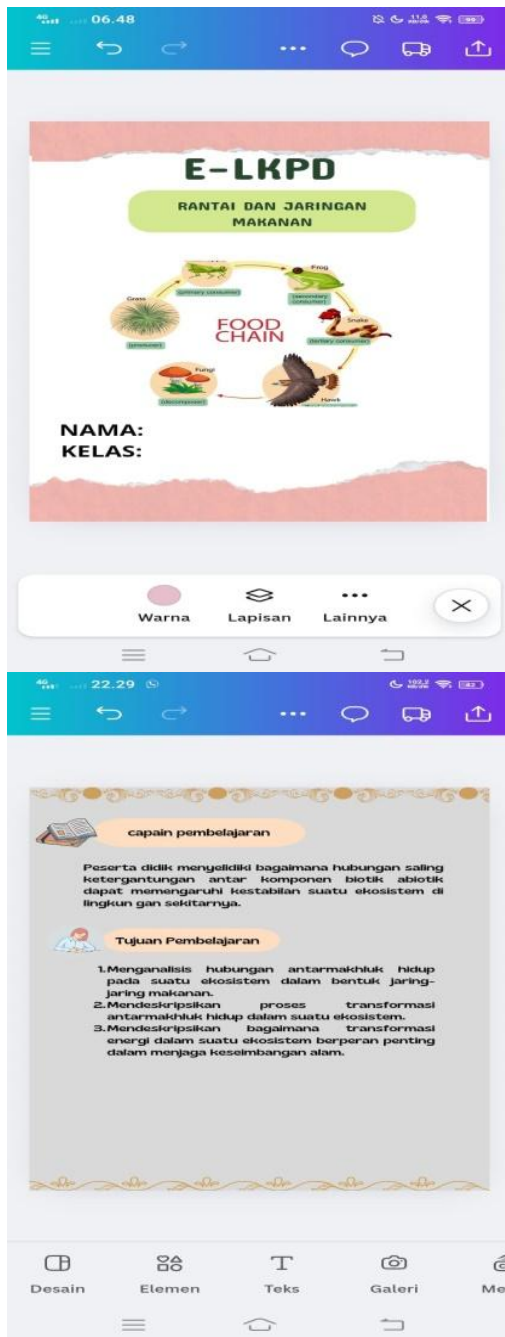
06.48

E-LKPD

RANTAI DAN JARINGAN MAKANAN

Grass
(producer)
(primary consumer)
Frog
(secondary consumer)
Snake
(tertiary consumer)
Hawk
Fungi
(decomposer)

FOOD CHAIN

NAMA:
KELAS:

Warna
Lapisan
Lainnya

22.29

capain pembelajaran

Peserta didik menyelidiki bagaimana hubungan saling ketergantungan antar komponen biotik abiotik dapat memengaruhi kestabilan suatu ekosistem di lingkun gan sekitarnya.

Tujuan Pembelajaran

1. Menganalisis hubungan antarmakhluk hidup pada suatu ekosistem dalam bentuk jaring-jaring makanan.
2. Mendeskripsikan proses transformasi antarmakhluk hidup dalam suatu ekosistem.
3. Mendeskripsikan bagaimana transformasi energi dalam suatu ekosistem berperan penting dalam menjaga keseimbangan alam.

Desain
Elemen
Teks
Galeri
Me